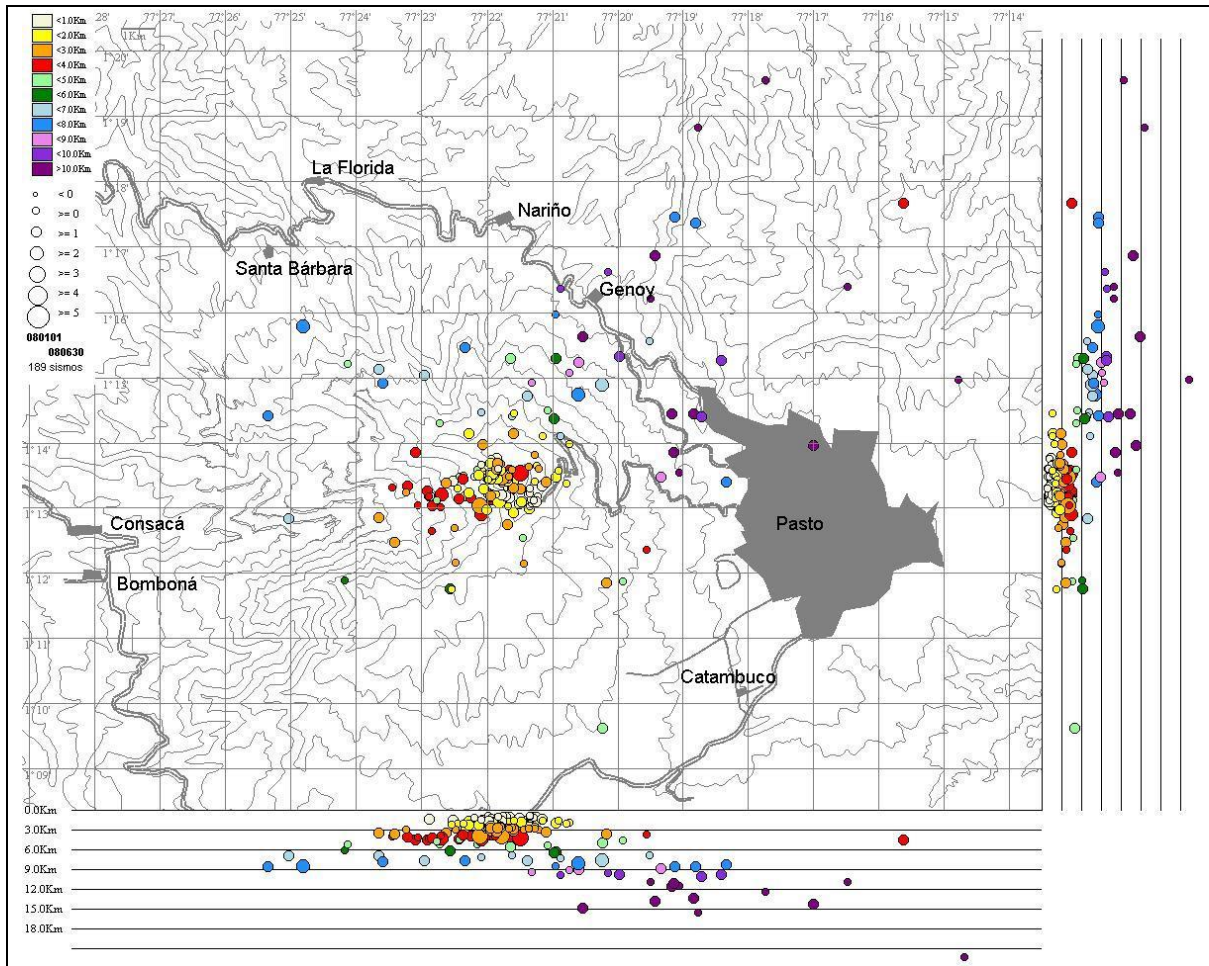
28' 77°27' 77°26' 77°25' 77°24' 77°23' 77°22' 77°21' 77°20' 77°19' 77°18' 77°17' 77°16' 77°15' 77°14'

<1.0Km
<2.0Km
<3.0Km
<4.0Km
<5.0Km
<6.0Km
<7.0Km
<8.0Km
<9.0Km
<10.0Km
>10.0Km

< 0
>= 0
>= 1
>= 2
>= 3
>= 4
>= 5

080101
080630
189 sismos

1Km
1°20'
1°19'
1°18'
1°17'
1°16'
1°15'
1°14'
1°13'
1°12'
1°11'
1°10'
1°09'

La Florida
Nariño
Santa Bárbara
Genoy
Consacá
Bomboná
Pasto
Catambuco

0.0Km
3.0Km
6.0Km
9.0Km
12.0Km
15.0Km
18.0Km